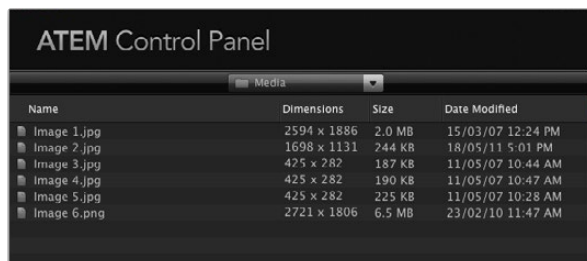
ATEM Control Panel

Media

| Name | Dimensions | Size | Date Modified |
|---|---|---|---|
| Image 1.jpg | 2594 x 1886 | 2.0 MB | 15/03/07 12:24 PM |
| Image 2.jpg | 1698 x 1131 | 244 KB | 18/05/11 5:01 PM |
| Image 3.jpg | 425 x 282 | 187 KB | 11/05/07 10:44 AM |
| Image 4.jpg | 425 x 282 | 190 KB | 11/05/07 10:47 AM |
| Image 5.jpg | 425 x 282 | 225 KB | 11/05/07 10:28 AM |
| Image 6.png | 2721 x 1806 | 6.5 MB | 23/02/10 11:47 AM |